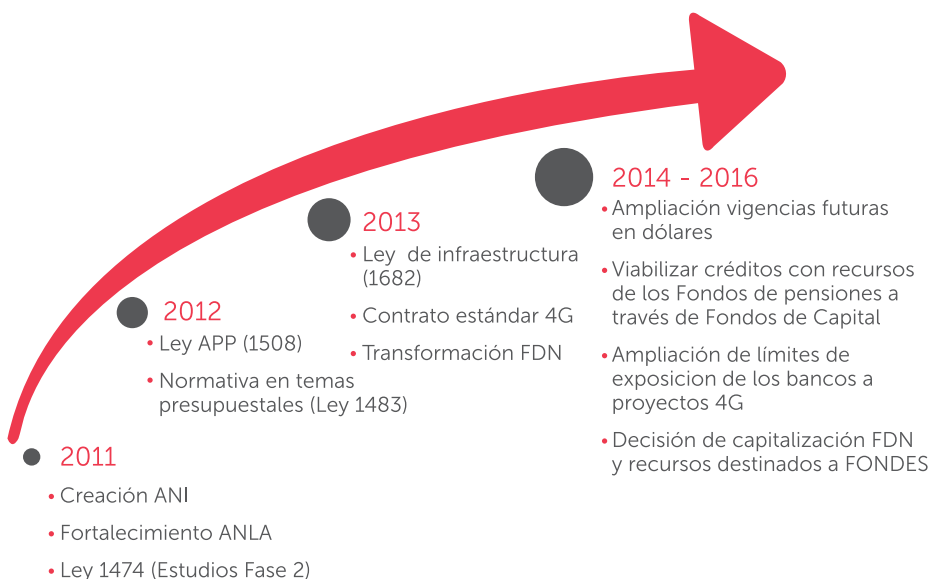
2014 - 2016
• Ampliación vigencias futuras en dólares
• Viabilizar créditos con recursos de los Fondos de pensiones a través de Fondos de Capital
• Ampliación de límites de exposicion de los bancos a proyectos 4G
• Decisión de capitalización FDN y recursos destinados a FONDES

2013
• Ley de infraestructura (1682)
• Contrato estándar 4G
• Transformación FDN

2012
• Ley APP (1508)
• Normativa en temas presupuestales (Ley 1483)

2011
• Creación ANI
• Fortalecimiento ANLA
• Ley 1474 (Estudios Fase 2)